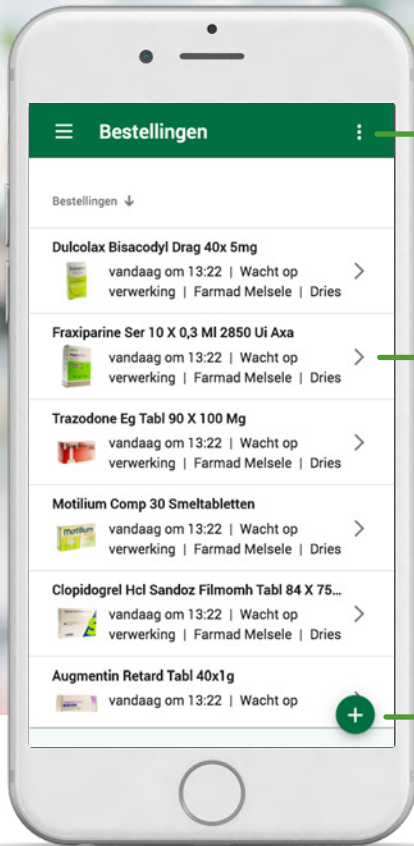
Bestellingen

Bestellingen ↓

Dulcolax Bisacodyl Drag 40x 5mg
vandaag om 13:22 | Wacht op verwerking | Farmad Melsele | Dries

Fraxiparine Ser 10 X 0,3 Ml 2850 Ui Axa
vandaag om 13:22 | Wacht op verwerking | Farmad Melsele | Dries

Trazodone Eg Tabl 90 X 100 Mg
vandaag om 13:22 | Wacht op verwerking | Farmad Melsele | Dries

Motilium Comp 30 Smeltabletten
vandaag om 13:22 | Wacht op verwerking | Farmad Melsele | Dries

Clopidogrel Hcl Sandoz Filmomh Tabl 84 X 75...
vandaag om 13:22 | Wacht op verwerking | Farmad Melsele | Dries

Augmentin Retard Tabl 40x1g
vandaag om 13:22 | Wacht op